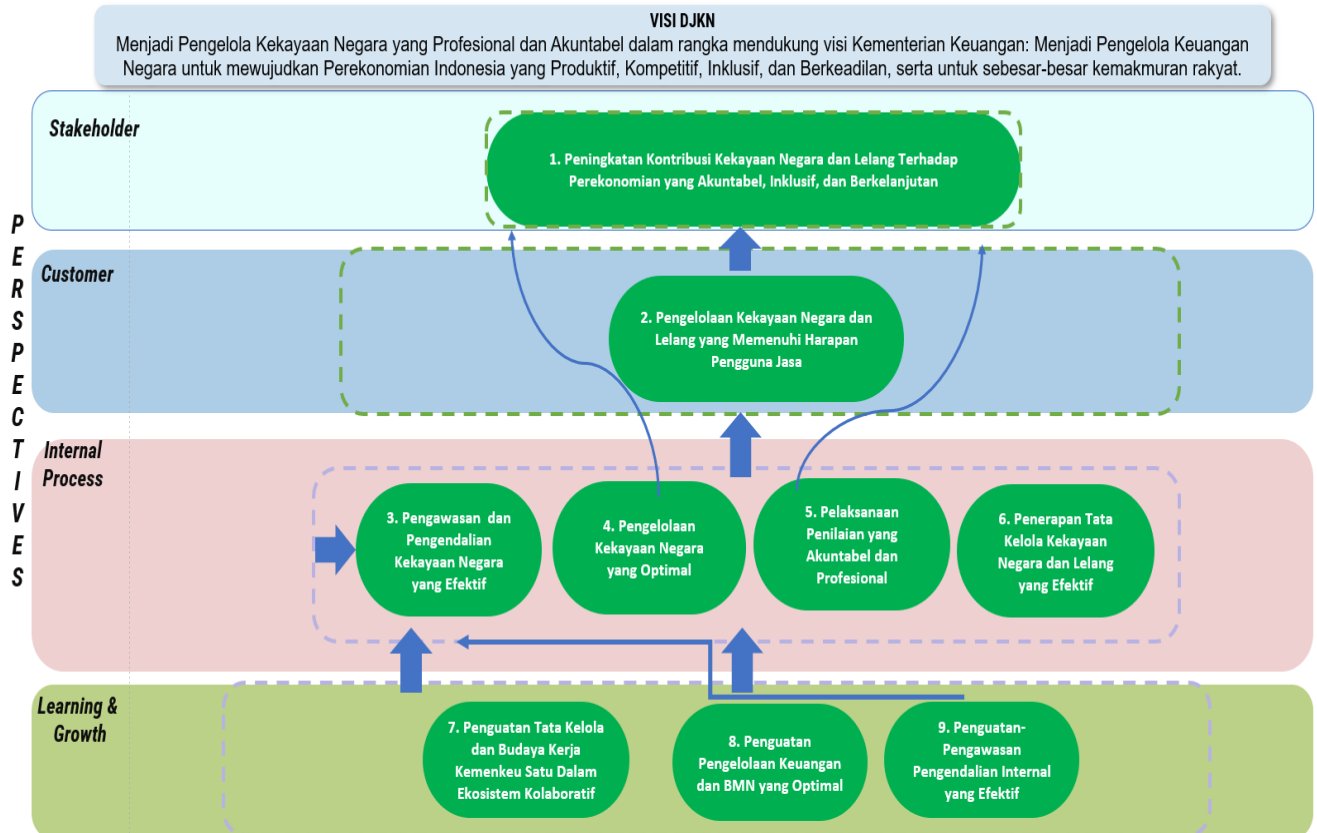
VISI DJKN

Menjadi Pengelola Kekayaan Negara yang Profesional dan Akuntabel dalam rangka mendukung visi Kementerian Keuangan: Menjadi Pengelola Keuangan Negara untuk mewujudkan Perekonomian Indonesia yang Produktif, Kompetitif, Inklusif, dan Berkeadilan, serta untuk sebesar-besar kemakmuran rakyat.

PERSPECTIVES

Stakeholder

1. Peningkatan Kontribusi Kekayaan Negara dan Lelang Terhadap Perekonomian yang Akuntabel, Inklusif, dan Berkelanjutan

Customer

2. Pengelolaan Kekayaan Negara dan Lelang yang Memenuhi Harapan Pengguna Jasa

Internal Process

3. Pengawasan dan Pengendalian Kekayaan Negara yang Efektif

4. Pengelolaan Kekayaan Negara yang Optimal

5. Pelaksanaan Penilaian yang Akuntabel dan Profesional

6. Penerapan Tata Kelola Kekayaan Negara dan Lelang yang Efektif

Learning & Growth

7. Penguatan Tata Kelola dan Budaya Kerja Kemenkeu Satu Dalam Ekosistem Kolaboratif

8. Penguatan Pengelolaan Keuangan dan BMN yang Optimal

9. Penguatan-Pengawasan Pengendalian Internal yang Efektif